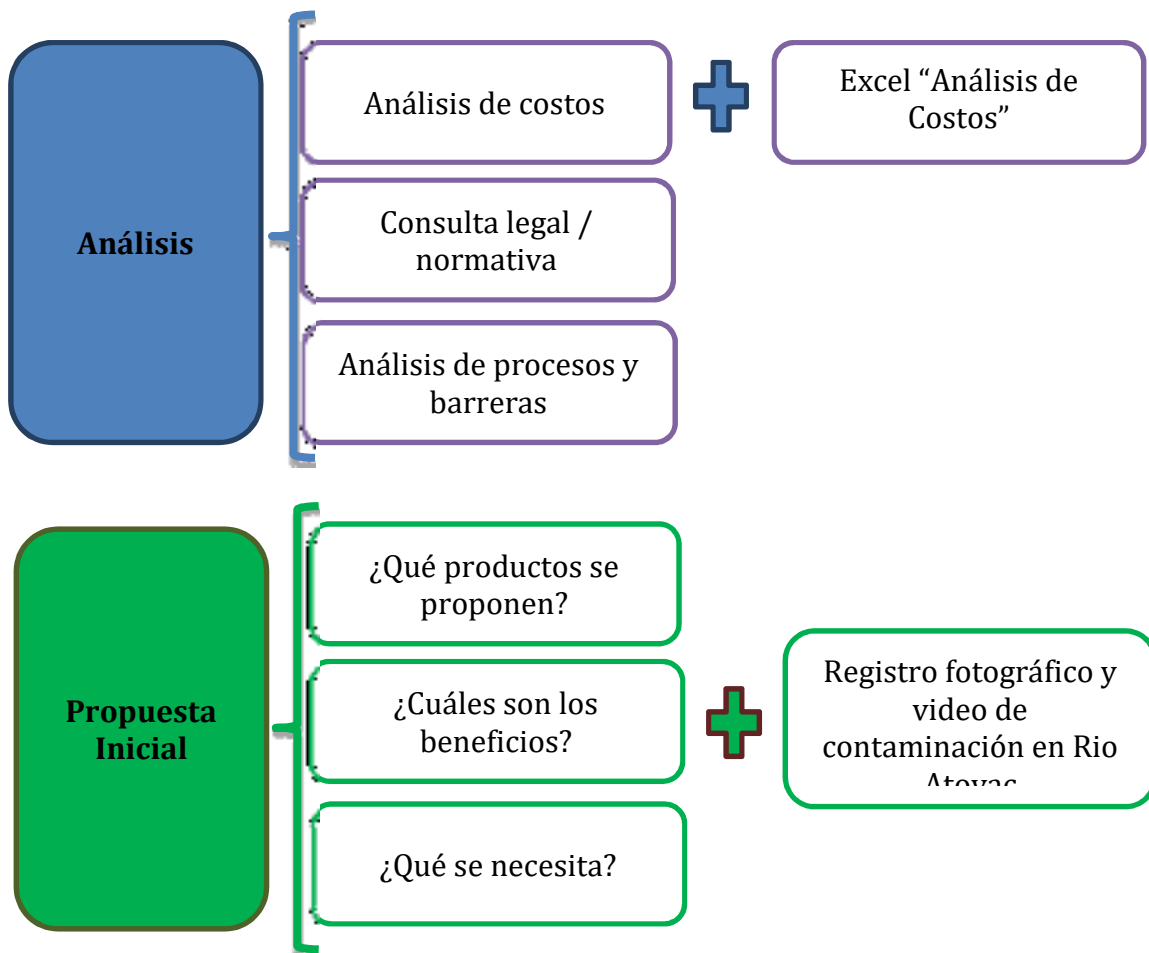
Análisis

Análisis de costos

Excel “Análisis de Costos”

Consulta legal / normativa

Análisis de procesos y barreras

Propuesta Inicial

¿Qué productos se proponen?

¿Cuáles son los beneficios?

Registro fotográfico y video de contaminación en Rio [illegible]

¿Qué se necesita?